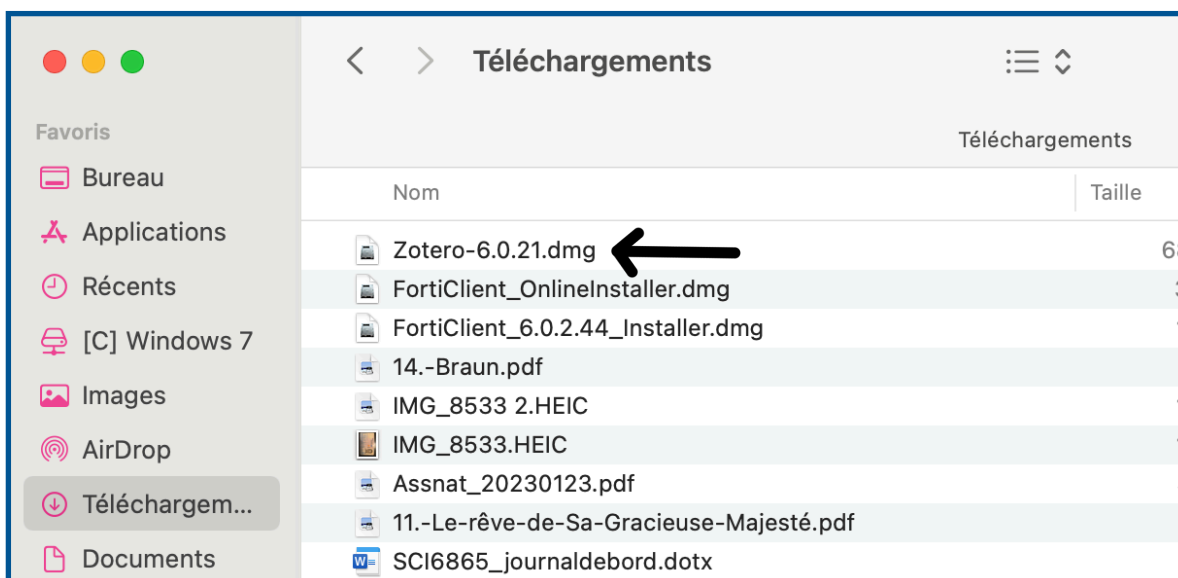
Téléchargements

Favoris
Bureau
Applications
Récents
[C] Windows 7
Images
AirDrop
Téléchargem...
Documents

Téléchargements

Nom
Taille

Zotero-6.0.21.dmg
FortiClient_OnlineInstaller.dmg
FortiClient_6.0.2.44_Installer.dmg
14.-Braun.pdf
IMG_8533 2.HEIC
IMG_8533.HEIC
Assnat_20230123.pdf
11.-Le-rêve-de-Sa-Gracieuse-Majesté.pdf
SCI6865_journaldebord.dotx